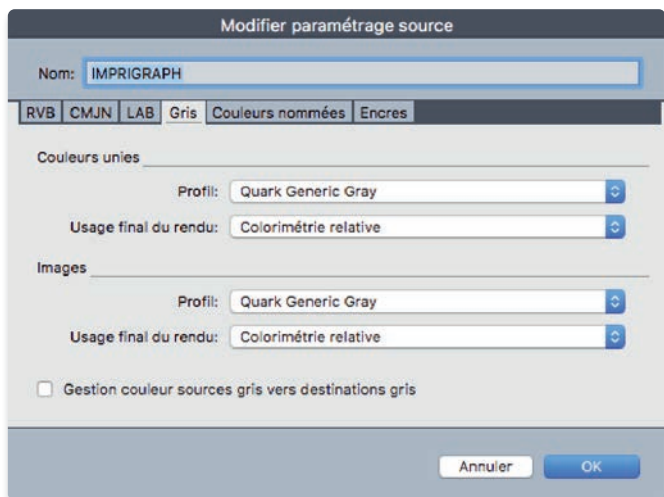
Modifier paramétrage source

Nom: IMPRIGRAPH

RVB | CMJN | LAB | Gris | Couleurs nommées | Encres

Couleurs unies

Profil: Quark Generic Gray

Usage final du rendu: Colorimétrie relative

Images

Profil: Quark Generic Gray

Usage final du rendu: Colorimétrie relative

Gestion couleur sources gris vers destinations gris

Annuler OK